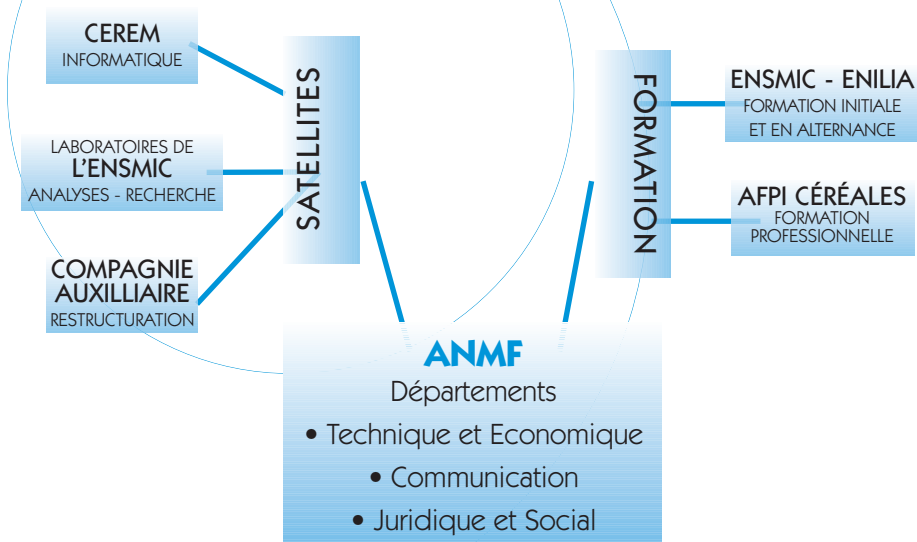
CEREM
INFORMATIQUE

LABORATOIRES DE
L'ENSMIC
ANALYSES - RECHERCHE

COMPAGNIE
AUXILLIAIRE
RESTRUCTURATION

SATELLITES

FORMATION

ENSMIC - ENILIA
FORMATION INITIALE
ET EN ALTERNANCE

AFPI CÉRÉALES
FORMATION
PROFESSIONNELLE

ANMF
Départements
• Technique et Economique
• Communication
• Juridique et Social